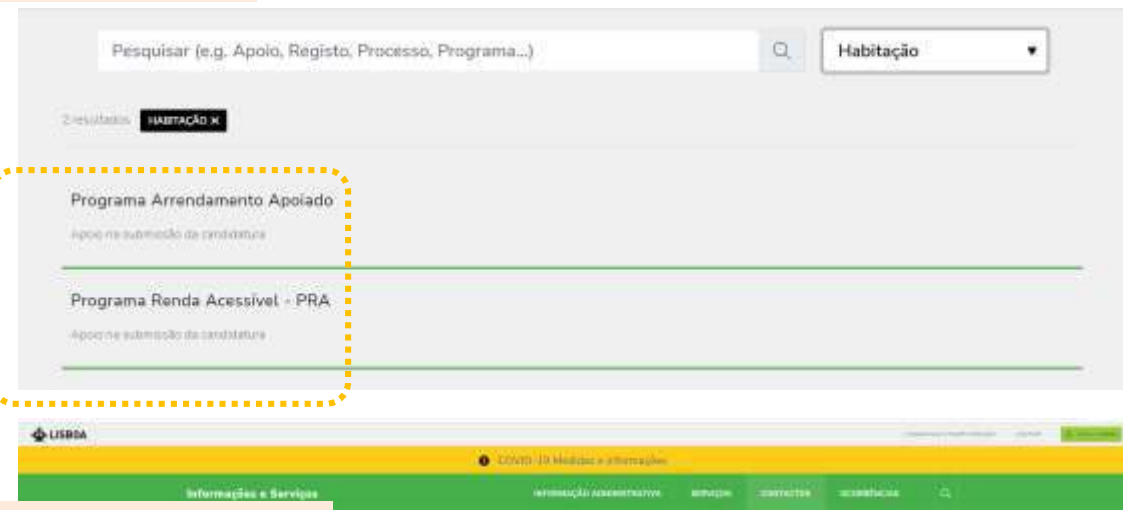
Pesquisar (e.g. Apoio, Registo, Processo, Programa...)

Habitação

2 resultados HABITAÇÃO ✕

Programa Arrendamento Apoiado

Apoio na submissão da candidatura

Programa Renda Acessível - PRA

Apoio na submissão da candidatura

LISBOA

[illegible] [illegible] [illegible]

COVID-19 Medidas e informações

Informações e Serviços

INFORMAÇÃO ADMINISTRATIVA SERVIÇOS CONTACTOS OCORRÊNCIAS